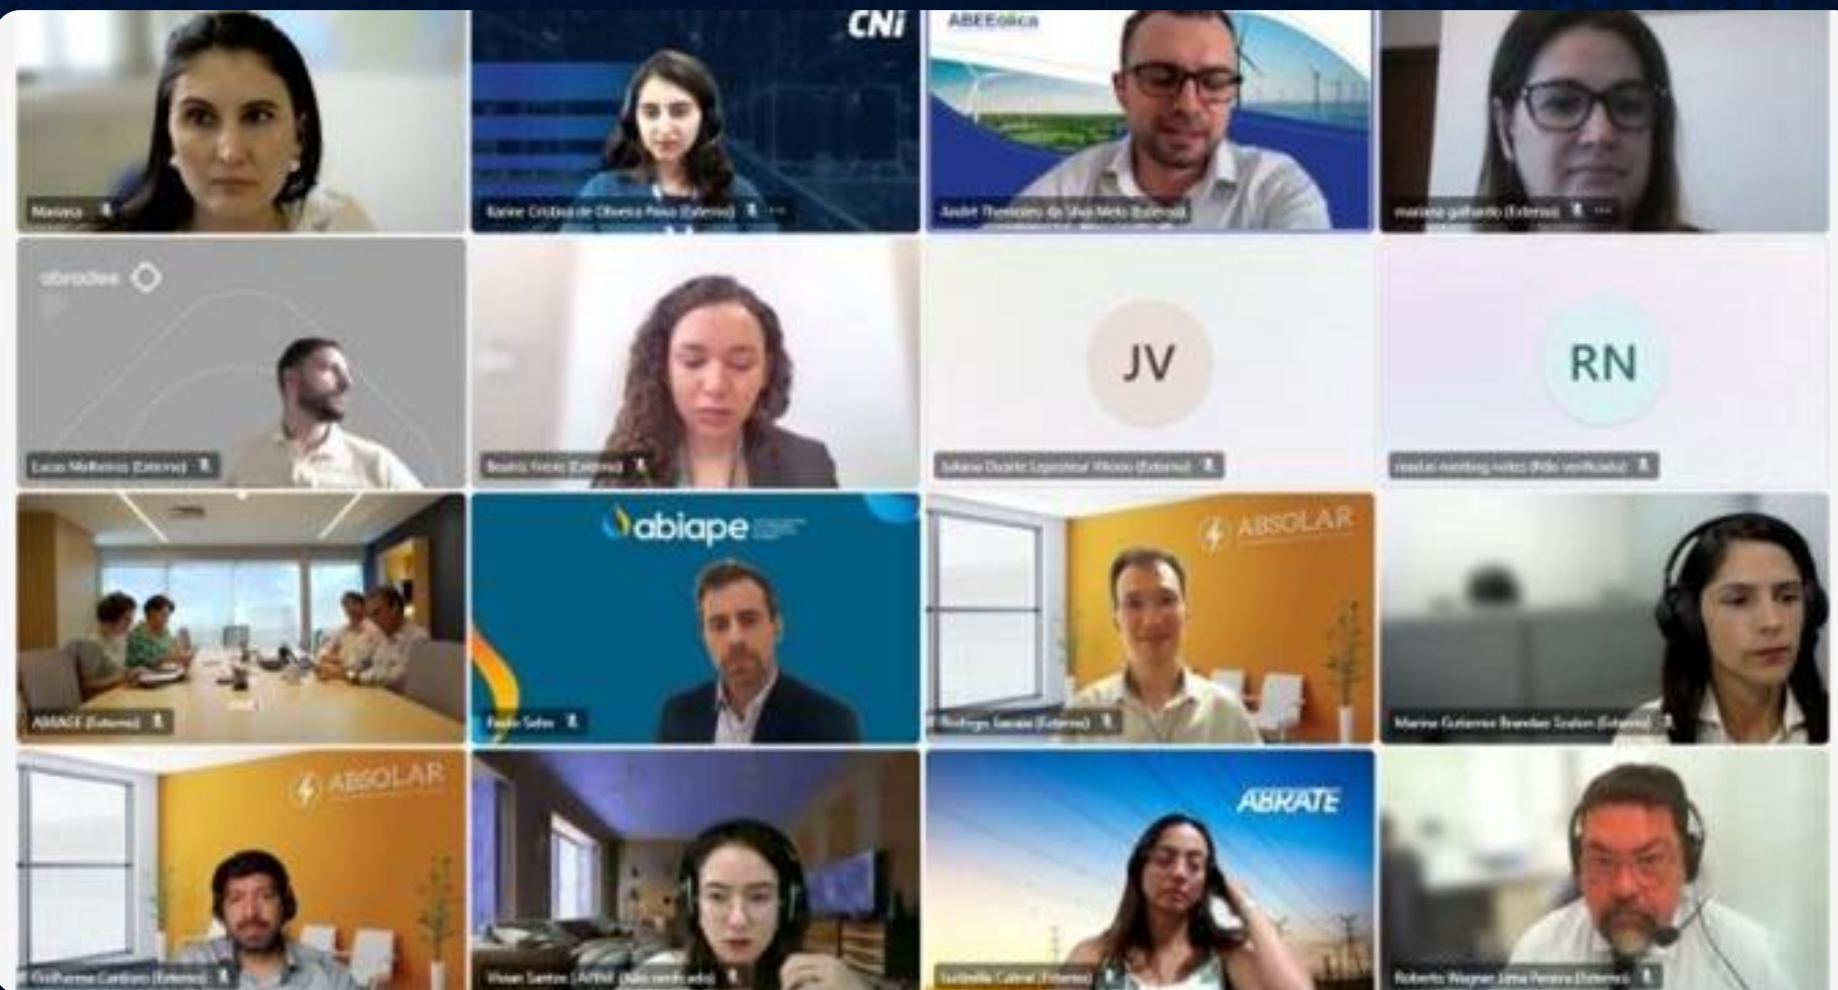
CNI
ABEEólica
Maiana
Karine Cristina de Oliveira Paiva (Externo)
André Themoteo da Silva Melo (Externo)
mariana galhardo (Externo)
abradee
JV
RN
Lucas Malheiros (Externo)
Beatriz Vinski (Externo)
Juliana Duarte Lepesteur Vittorio (Externo)
read.ai meeting notes (Não verificado)
abiape
ABSOLAR
ABRAGEF (Externo)
Paulo Sabo
Rodrigo Sauaia (Externo)
Marina Gutierrez Brandao Scalon (Externo)
ABSOLAR
ABRATE
Guilherme Cardoso (Externo)
Vivian Santos (APINE (Não verificado)
Isabella Cabral (Externo)
Roberto Wagner Lima Pereira (Externo)